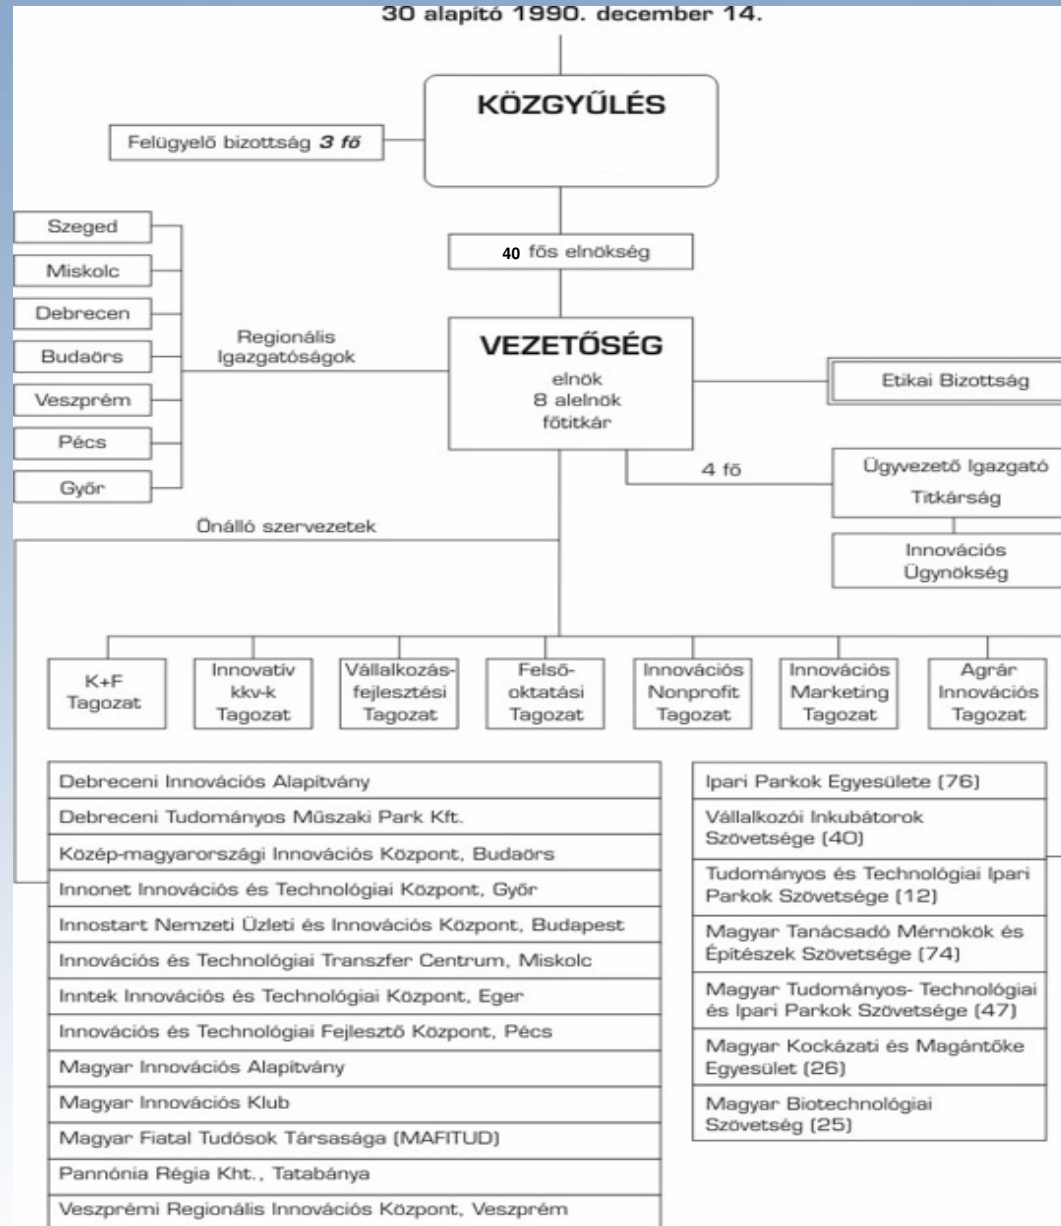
30 alapító 1990. december 14.

KÖZGYŰLÉS

Felügyelő bizottság 3 fő

40 fős elnökség

Szeged
Miskolc
Debrecen
Budaörs
Veszprém
Pécs
Győr

Regionális Igazgatóságok

VEZETŐSÉG
elnök
8 alelnök
főtitkár

Etikai Bizottság

4 fő

Ügyvezető Igazgató
Titkárság

Innovációs Ügynökség

Önálló szervezetek

K+F Tagozat

Innovatív kkv-k Tagozat

Vállalkozásfejlesztési Tagozat

Felsőoktatási Tagozat

Innovációs Nonprofit Tagozat

Innovációs Marketing Tagozat

Agrár Innovációs Tagozat

Debreceni Innovációs Alapítvány
Debreceni Tudományos Műszaki Park Kft.
Közép-magyarországi Innovációs Központ, Budaörs
Innonet Innovációs és Technológiai Központ, Győr
Innostart Nemzeti Üzleti és Innovációs Központ, Budapest
Innovációs és Technológiai Transzfer Centrum, Miskolc
Inntek Innovációs és Technológiai Központ, Eger
Innovációs és Technológiai Fejlesztő Központ, Pécs
Magyar Innovációs Alapítvány
Magyar Innovációs Klub
Magyar Fiatal Tudósok Társasága (MAFITUD)
Pannónia Régia Kht., Tatabánya
Veszprémi Regionális Innovációs Központ, Veszprém

Ipari Parkok Egyesülete (76)
Vállalkozói Inkubátorok Szövetsége (40)
Tudományos és Technológiai Ipari Parkok Szövetsége (12)
Magyar Tanácsadó Mérnökök és Építészek Szövetsége (74)
Magyar Tudományos- Technológiai és Ipari Parkok Szövetsége (47)
Magyar Kockázati és Magántőke Egyesület (26)
Magyar Biotechnológiai Szövetség (25)